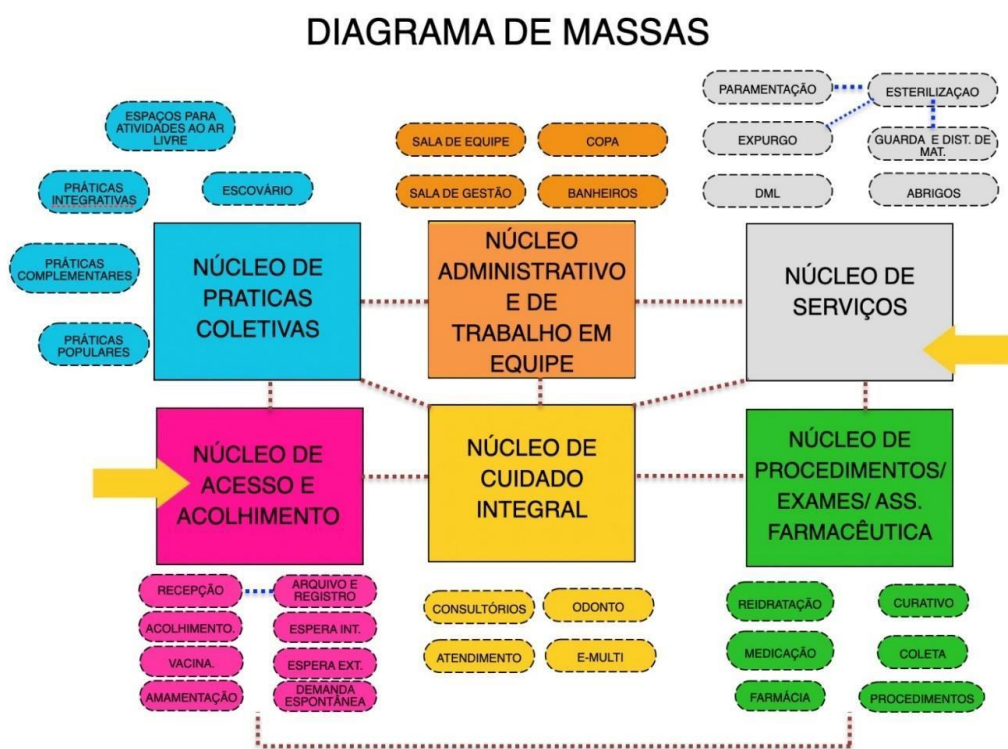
DIAGRAMA DE MASSAS

ESPAÇOS PARA ATIVIDADES AO AR LIVRE

PRÁTICAS INTEGRATIVAS

ESCOVÁRIO

PRÁTICAS COMPLEMENTARES

PRÁTICAS POPULARES

SALA DE EQUIPE

COPA

SALA DE GESTÃO

BANHEIROS

PARAMENTAÇÃO

ESTERILIZAÇAO

EXPURGO

GUARDA E DIST. DE MAT.

DML

ABRIGOS

NÚCLEO DE PRATICAS COLETIVAS

NÚCLEO ADMINISTRATIVO E DE TRABALHO EM EQUIPE

NÚCLEO DE SERVIÇOS

NÚCLEO DE ACESSO E ACOLHIMENTO

NÚCLEO DE CUIDADO INTEGRAL

NÚCLEO DE PROCEDIMENTOS/ EXAMES/ ASS. FARMACÊUTICA

RECEPÇÃO

ARQUIVO E REGISTRO

ACOLHIMENTO.

ESPERA INT.

VACINA.

ESPERA EXT.

AMAMENTAÇÃO

DEMANDA ESPONTÂNEA

CONSULTÓRIOS

ODONTO

ATENDIMENTO

E-MULTI

REIDRATAÇÃO

CURATIVO

MEDICAÇÃO

COLETA

FARMÁCIA

PROCEDIMENTOS